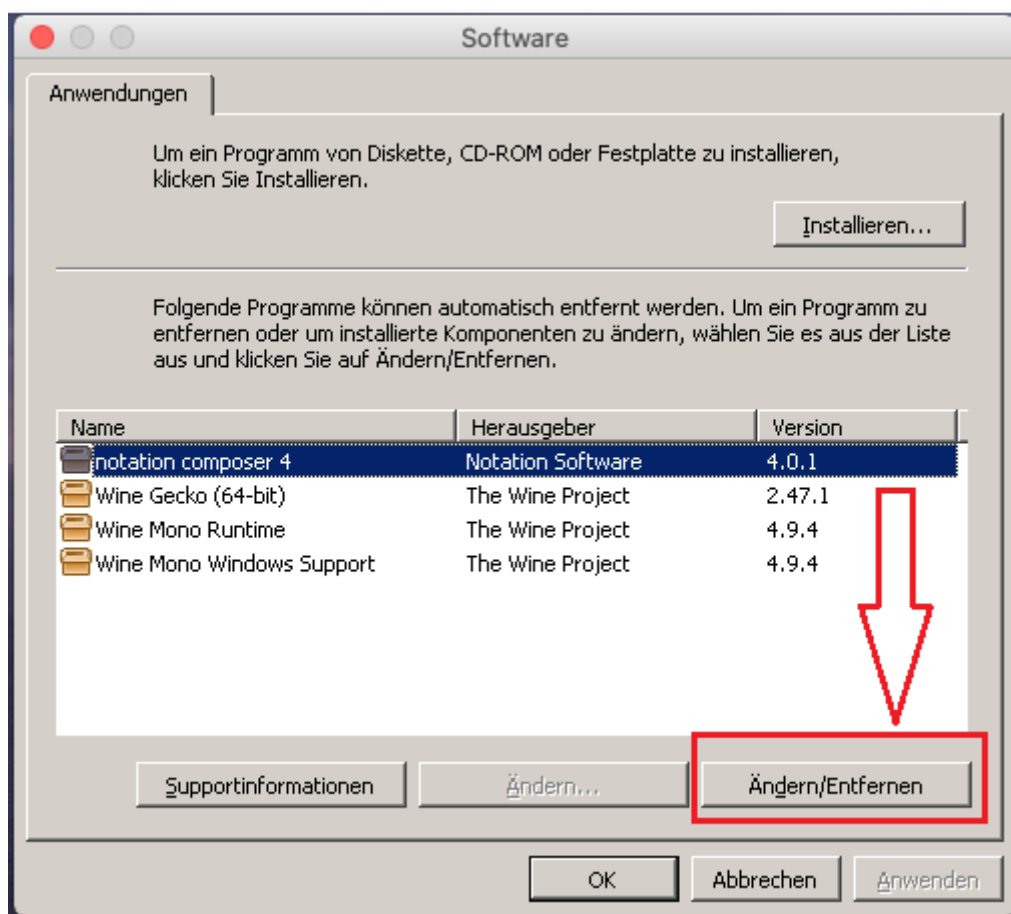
Software

Anwendungen

Um ein Programm von Diskette, CD-ROM oder Festplatte zu installieren, klicken Sie Installieren.

Installieren...

Folgende Programme können automatisch entfernt werden. Um ein Programm zu entfernen oder um installierte Komponenten zu ändern, wählen Sie es aus der Liste aus und klicken Sie auf Ändern/Entfernen.

| Name | Herausgeber | Version |
|---|---|---|
| notation composer 4 | Notation Software | 4.0.1 |
| Wine Gecko (64-bit) | The Wine Project | 2.47.1 |
| Wine Mono Runtime | The Wine Project | 4.9.4 |
| Wine Mono Windows Support | The Wine Project | 4.9.4 |

Supportinformationen

Ändern...

Ändern/Entfernen

OK

Abbrechen

Anwenden